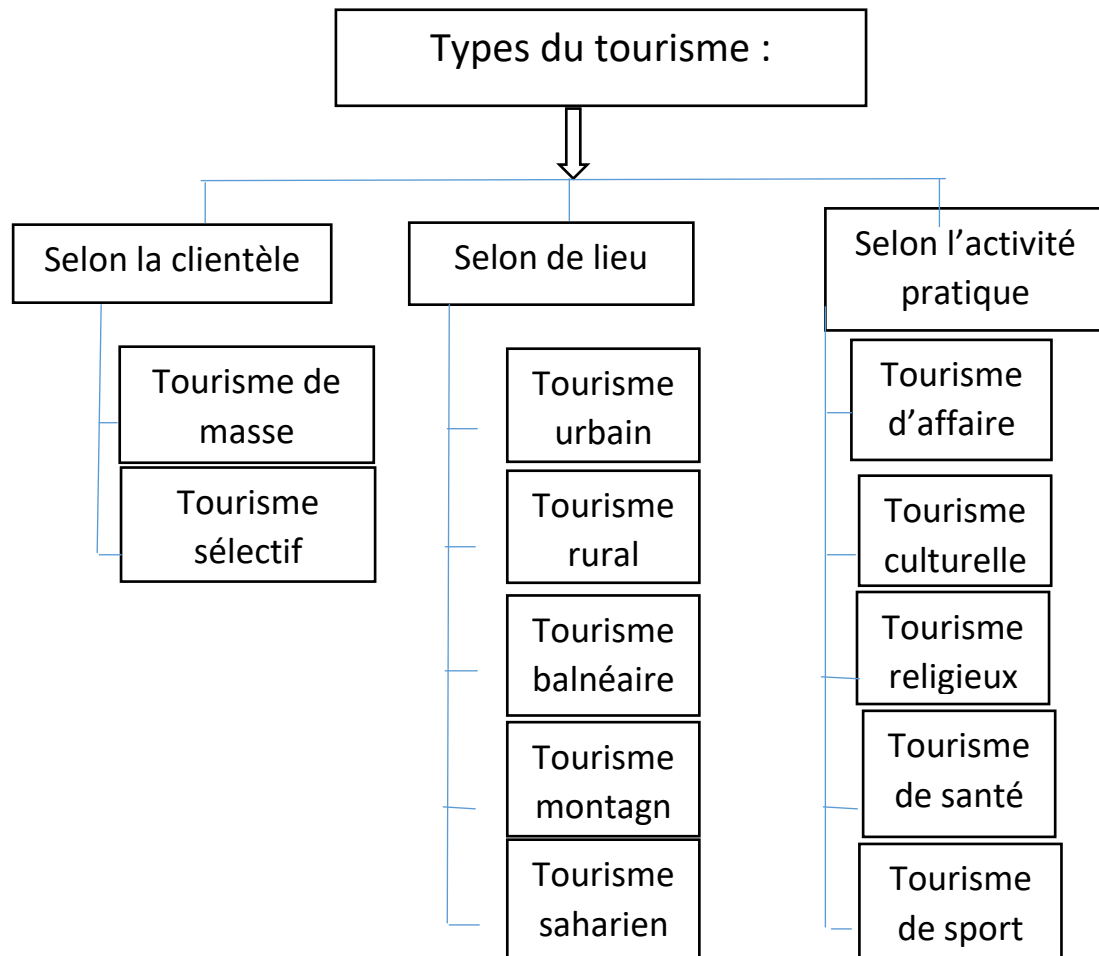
Types du tourisme :

Selon la clientèle

Tourisme de masse

Tourisme sélectif

Selon de lieu

Tourisme urbain

Tourisme rural

Tourisme balnéaire

Tourisme montagn

Tourisme saharien

Selon l'activité pratique

Tourisme d'affaire

Tourisme culturelle

Tourisme religieux

Tourisme de santé

Tourisme de sport